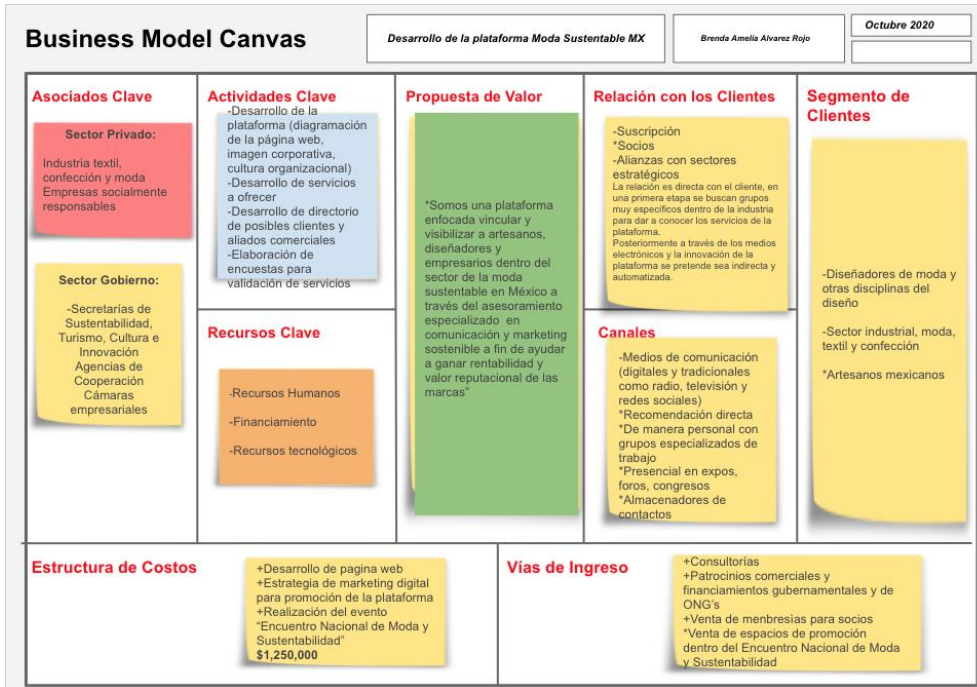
Business Model Canvas

Desarrollo de la plataforma Moda Sustentable MX

Brenda Amelia Alvarez Rojo

Octubre 2020

Asociados Clave

Sector Privado:

Industria textil, confección y moda
Empresas socialmente responsables

Sector Gobierno:

-Secretarías de Sustentabilidad, Turismo, Cultura e Innovación
Agencias de Cooperación
Cámaras empresariales

Actividades Clave

-Desarrollo de la plataforma (diagramación de la página web, imagen corporativa, cultura organizacional)
-Desarrollo de servicios a ofrecer
-Desarrollo de directorio de posibles clientes y aliados comerciales
-Elaboración de encuestas para validación de servicios

Recursos Clave

-Recursos Humanos

-Financiamiento

-Recursos tecnológicos

Propuesta de Valor

"Somos una plataforma enfocada vincular y visibilizar a artesanos, diseñadores y empresarios dentro del sector de la moda sustentable en México a través del asesoramiento especializado en comunicación y marketing sostenible a fin de ayudar a ganar rentabilidad y valor reputacional de las marcas"

Relación con los Clientes

-Suscripción
*Socios
-Alianzas con sectores estratégicos
La relación es directa con el cliente, en una primera etapa se buscan grupos muy específicos dentro de la industria para dar a conocer los servicios de la plataforma.
Posteriormente a través de los medios electrónicos y la innovación de la plataforma se pretende sea indirecta y automatizada.

Canales

-Medios de comunicación (digitales y tradicionales como radio, televisión y redes sociales)
*Recomendación directa
*De manera personal con grupos especializados de trabajo
*Presencial en expos, foros, congresos
*Almacenadores de contactos

Segmento de Clientes

-Diseñadores de moda y otras disciplinas del diseño

-Sector industrial, moda, textil y confección

*Artesanos mexicanos

Estructura de Costos

+Desarrollo de pagina web
+Estrategia de marketing digital para promoción de la plataforma
+Realización del evento "Encuentro Nacional de Moda y Sustentabilidad"
$1,250,000

Vías de Ingreso

+Consultorías
+Patrocinios comerciales y financiamientos gubernamentales y de ONG's
+Venta de menbresías para socios
*Venta de espacios de promoción dentro del Encuentro Nacional de Moda y Sustentabilidad